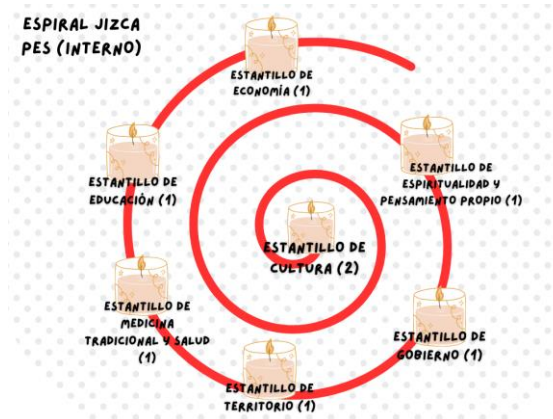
ESPIRAL JIZCA PES (INTERNO)

ESTANTILLO DE ECONOMÍA (1)

ESTANTILLO DE ESPIRITUALIDAD Y PENSAMIENTO PROPIO (1)

ESTANTILLO DE EDUCACIÓN (1)

ESTANTILLO DE CULTURA (2)

ESTANTILLO DE MEDICINA TRADICIONAL Y SALUD (1)

ESTANTILLO DE GOBIERNO (1)

ESTANTILLO DE TERRITORIO (1)